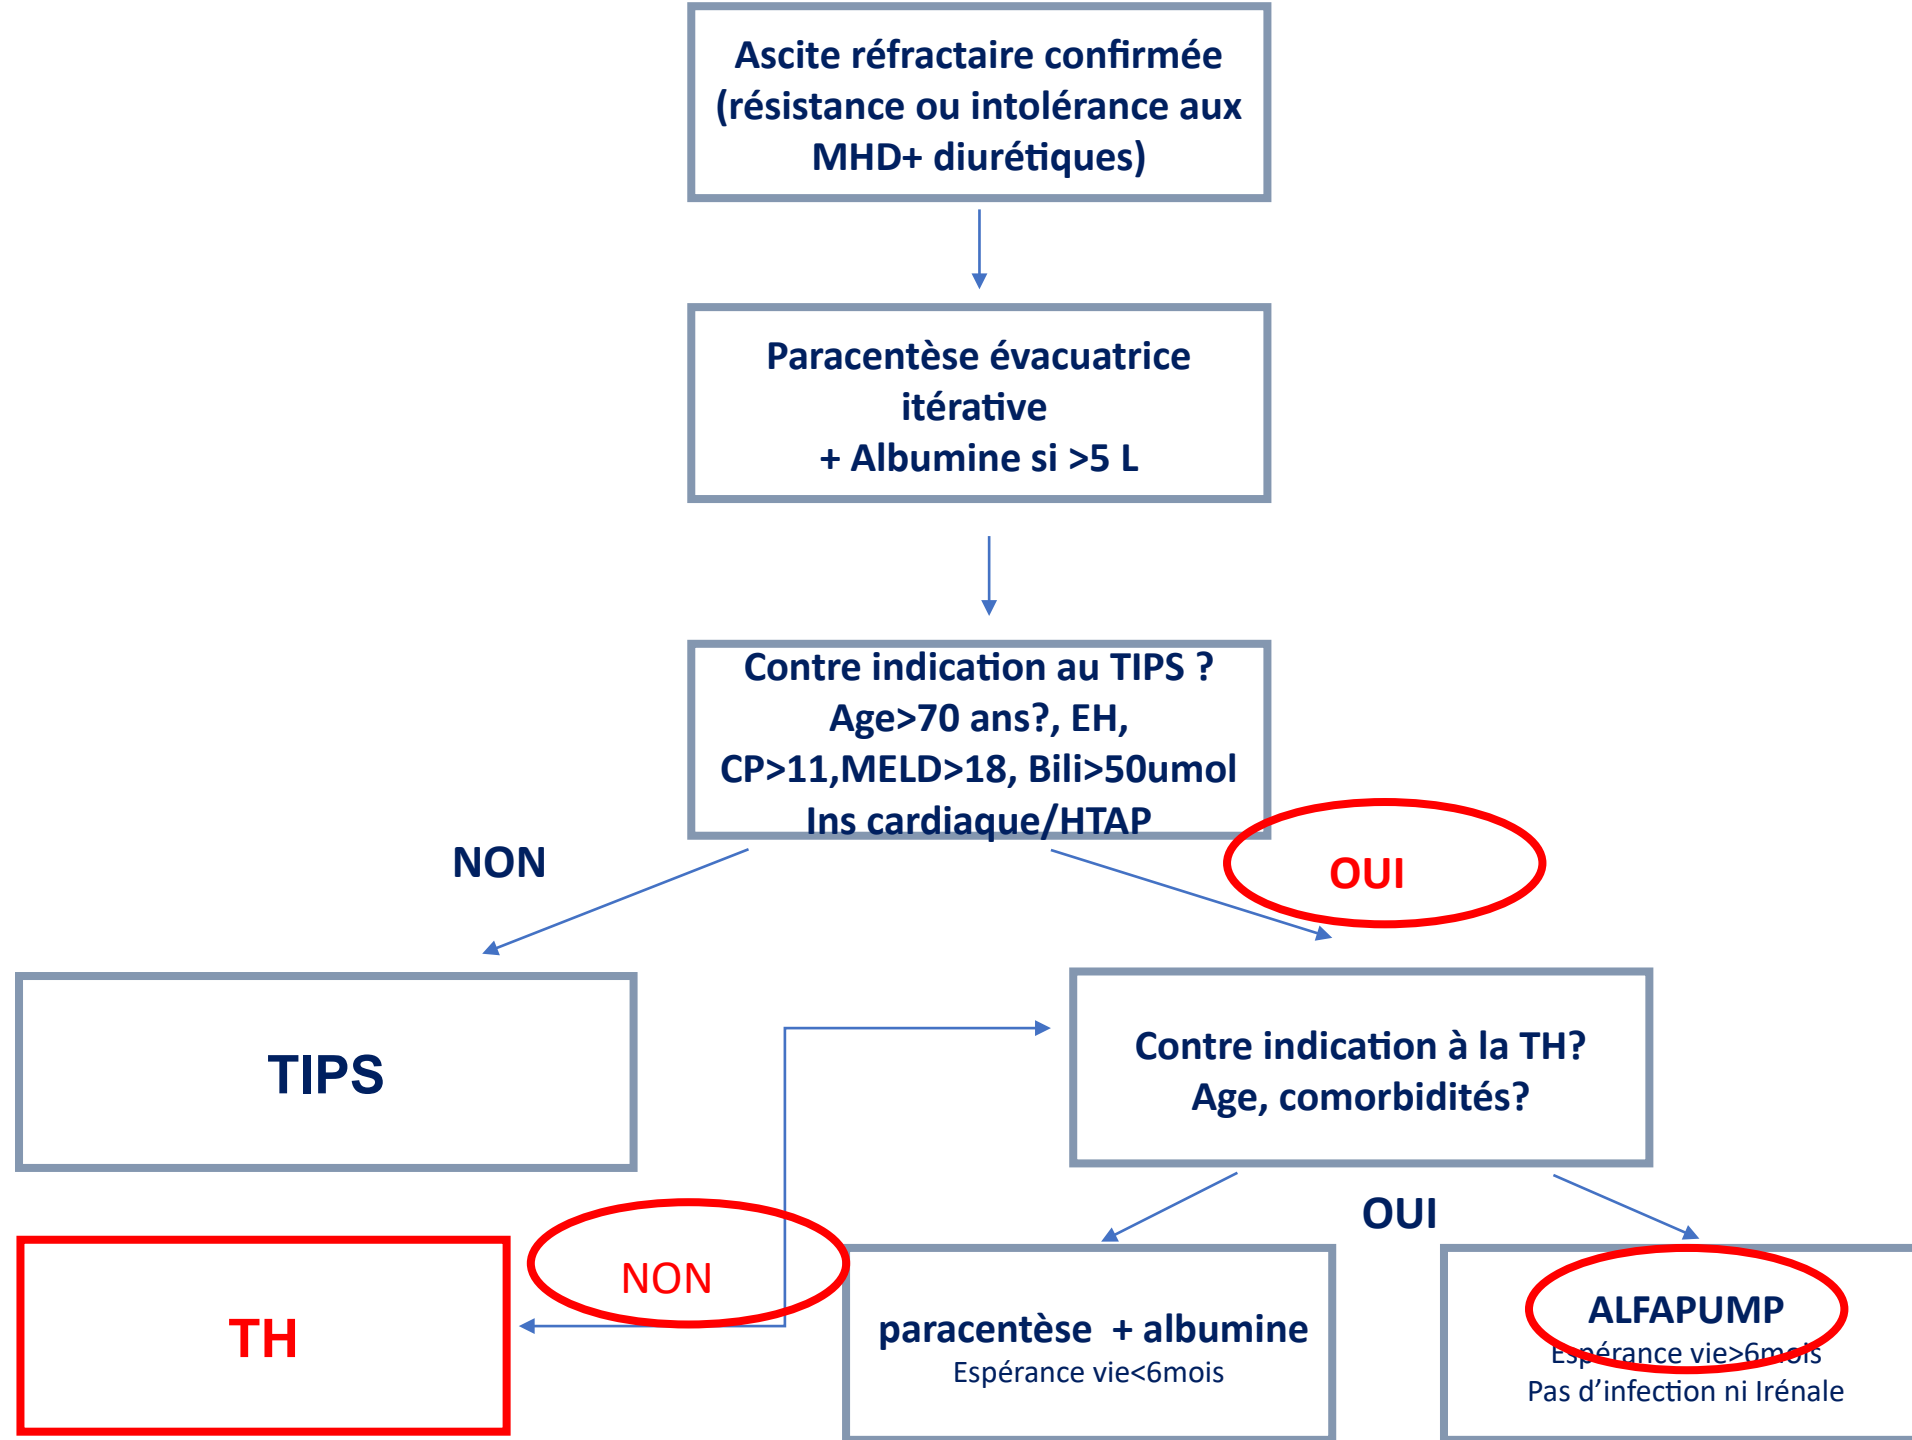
Ascite réfractaire confirmée (résistance ou intolérance aux MHD+ diurétiques)

Paracentèse évacuatrice itérative
+ Albumine si >5 L

Contre indication au TIPS ?
Age>70 ans?, EH,
CP>11,MELD>18, Bili>50umol
Ins cardiaque/HTAP

NON

OUI

TIPS

Contre indication à la TH?
Age, comorbidités?

OUI

TH

NON

paracentèse + albumine
Espérance vie<6mois

ALFAPUMP
Espérance vie>6mois
Pas d'infection ni Irénale